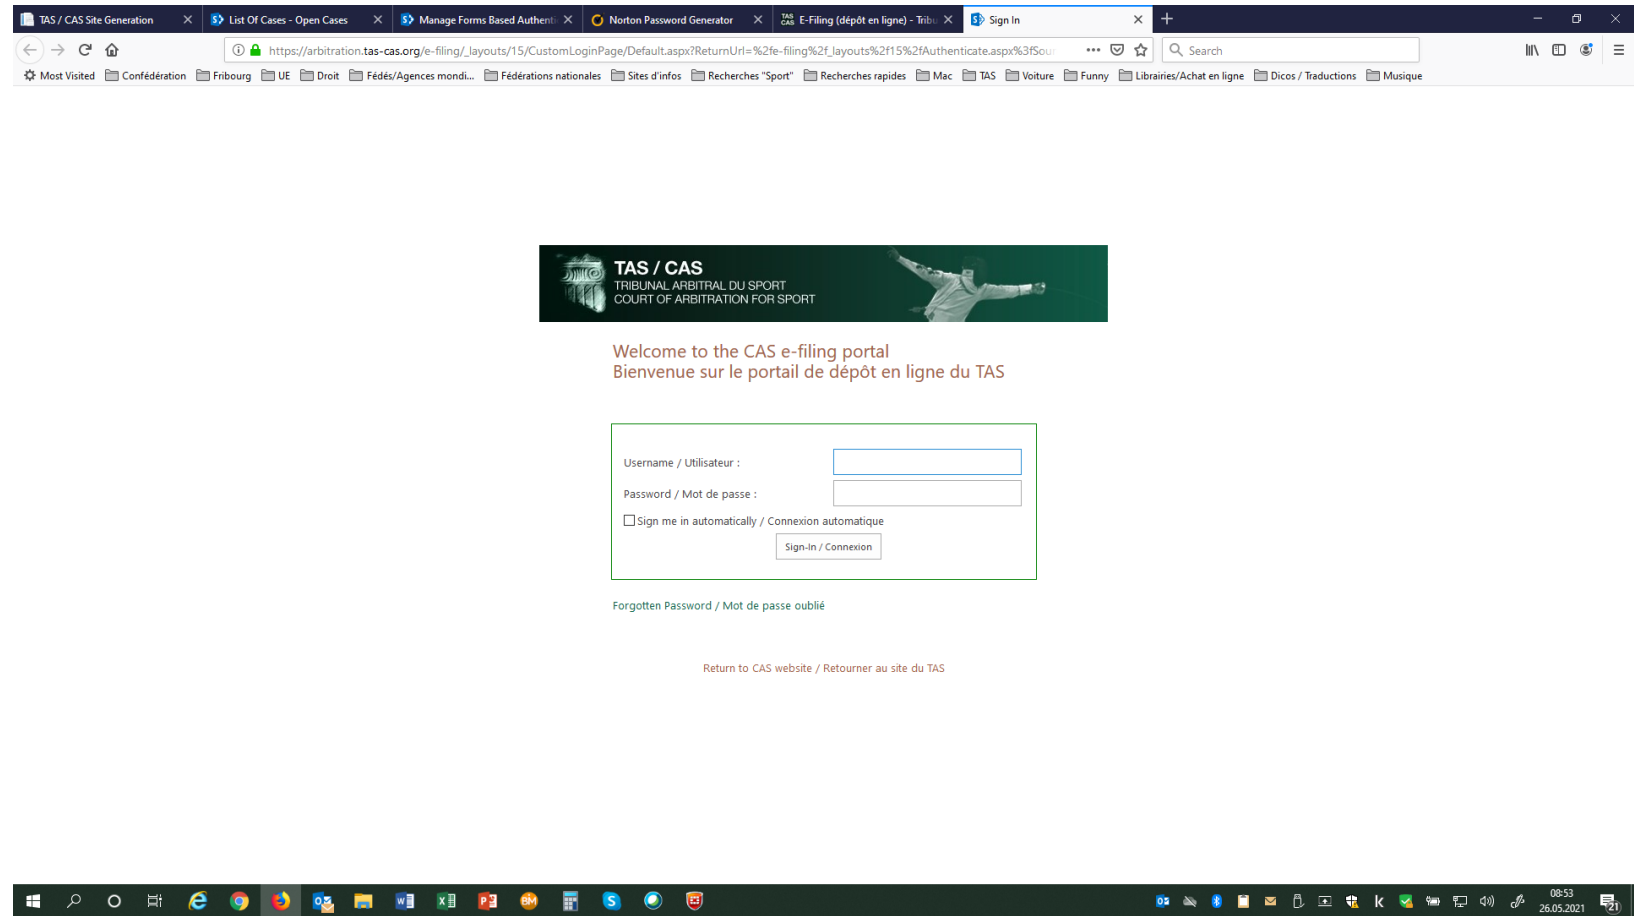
TAS / CAS Site Generation
List Of Cases - Open Cases
Manage Forms Based Authenti
Norton Password Generator
E-Filing (dépôt en ligne) - Tribu
Sign In

https://arbitration.tas-cas.org/e-filing/_layouts/15/CustomLoginPage/Default.aspx?ReturnUrl=%2fe-filing%2f_layouts%2f15%2fAuthenticate.aspx%3fSour

Search

Most Visited Confédération Fribourg UE Droit Fédés/Agences mondi... Fédérations nationales Sites d'infos Recherches "Sport" Recherches rapides Mac TAS Voiture Funny Librairies/Achat en ligne Dicos / Traductions Musique

TAS / CAS
TRIBUNAL ARBITRAL DU SPORT
COURT OF ARBITRATION FOR SPORT

Welcome to the CAS e-filing portal
Bienvenue sur le portail de dépôt en ligne du TAS

Username / Utilisateur :
Password / Mot de passe :
Sign me in automatically / Connexion automatique
Sign-In / Connexion

Forgotten Password / Mot de passe oublié

Return to CAS website / Retourner au site du TAS

08:53
26.05.2021
21